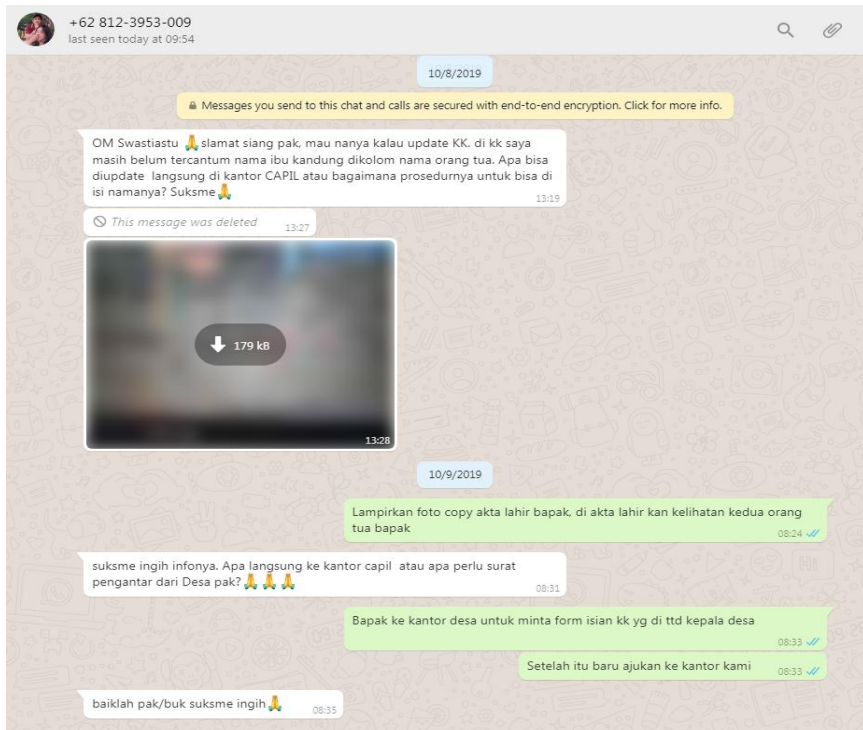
+62 812-3953-009
last seen today at 09:54

10/8/2019

Messages you send to this chat and calls are secured with end-to-end encryption. Click for more info.

OM Swastiastu 🙏 slamat siang pak, mau nanya kalau update KK. di kk saya masih belum tercantum nama ibu kandung dikolom nama orang tua. Apa bisa diupdate langsung di kantor CAPIL atau bagaimana prosedurnya untuk bisa di isi namanya? Suksme🙏
13:19

This message was deleted 13:27

179 kB
13:28

10/9/2019

Lampirkan foto copy akta lahir bapak, di akta lahir kan kelihatan kedua orang tua bapak
08:24

suksme ingih infonya. Apa langsung ke kantor capil atau apa perlu surat pengantar dari Desa pak?🙏🙏🙏
08:31

Bapak ke kantor desa untuk minta form isian kk yg di ttd kepala desa
08:33

Setelah itu baru ajukan ke kantor kami 08:33

baiklah pak/buk suksme ingih🙏 08:35